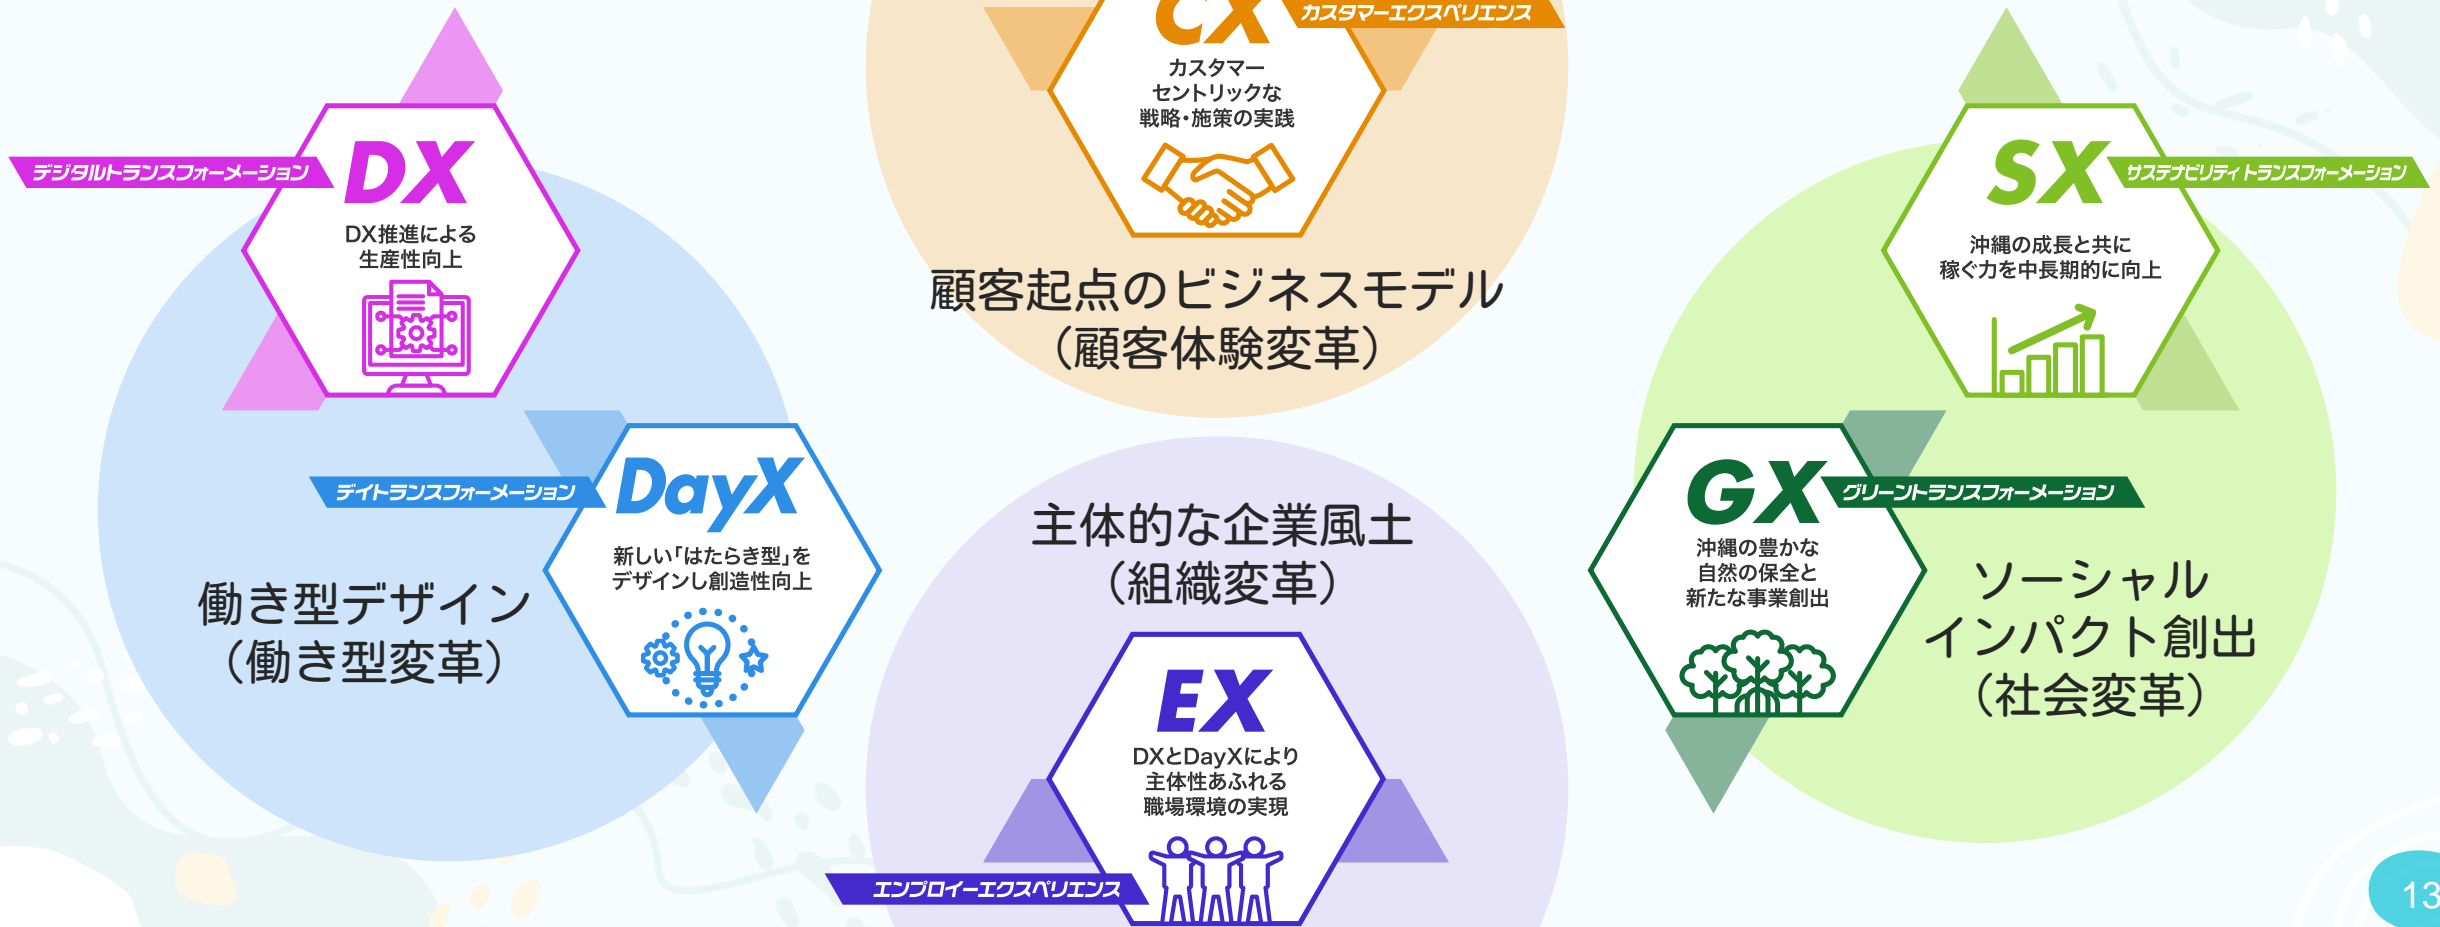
CX カスタマーエクスペリエンス
カスタマーセントリックな戦略・施策の実践

顧客起点のビジネスモデル
（顧客体験変革）

デジタルトランスフォーメーション DX
DX推進による生産性向上

SX サステナビリティトランスフォーメーション
沖縄の成長と共に稼ぐ力を中長期的に向上

デイトランスフォーメーション DayX
新しい「はたらき型」をデザインし創造性向上

働き型デザイン
（働き型変革）

主体的な企業風土
（組織変革）

GX グリーントランスフォーメーション
沖縄の豊かな自然の保全と新たな事業創出

ソーシャルインパクト創出
（社会変革）

EX
DXとDayXにより主体性あふれる職場環境の実現
エンプロイーエクスペリエンス

13